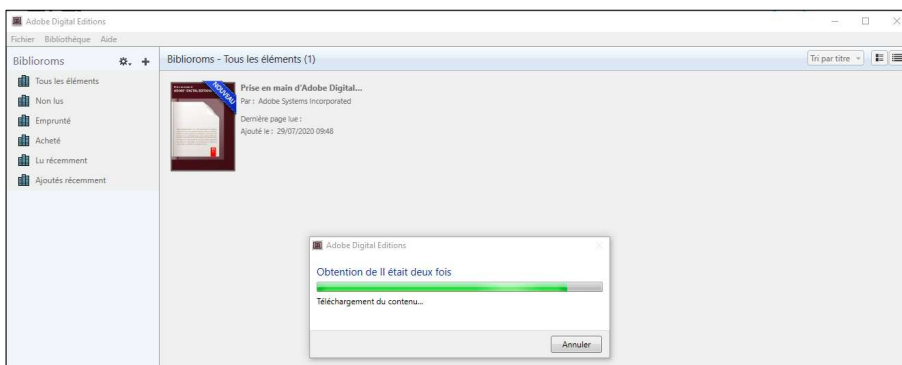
Adobe Digital Editions
Fichier Bibliothèque Aide
Biblioroms
Tous les éléments
Non lus
Emprunté
Acheté
Lu récemment
Ajoutés récemment
Biblioroms - Tous les éléments (1)
Tri par titre
NOUVEAU
Prise en main d'Adobe Digital...
Par : Adobe Systems Incorporated
Dernière page lue :
Ajouté le : 29/07/2020 09:48
Adobe Digital Editions
Obtention de Il était deux fois
Téléchargement du contenu...
Annuler